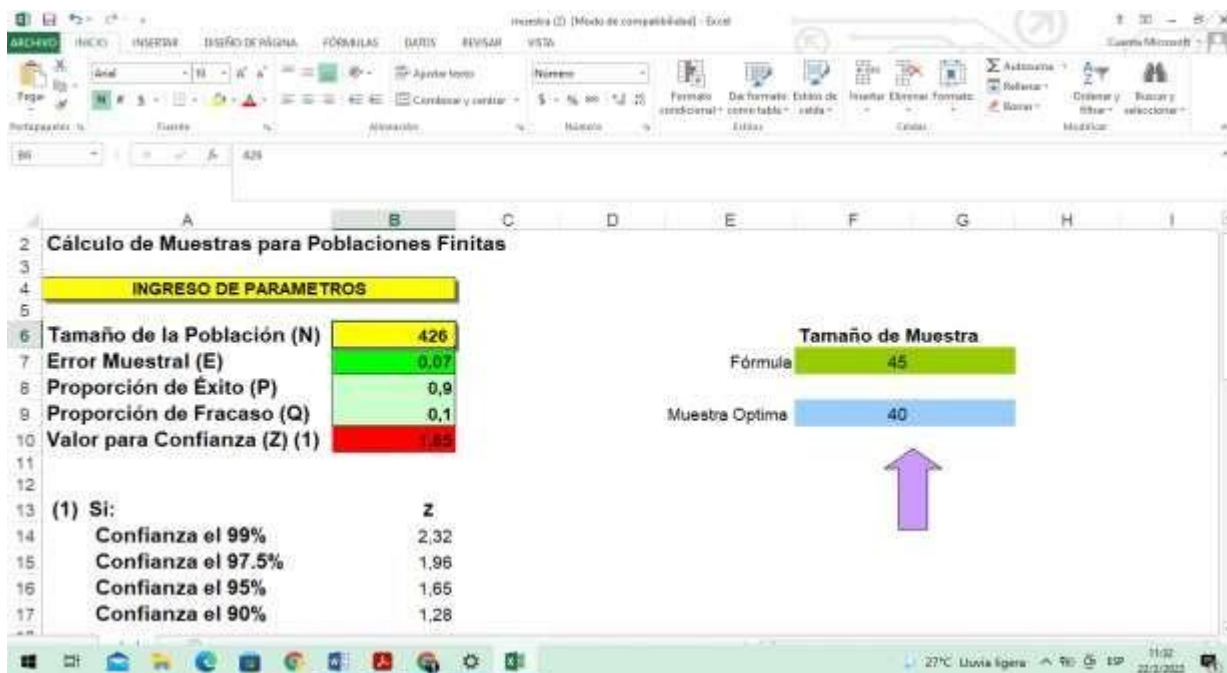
muestra (2) [Modo de compatibilidad] - Excel

ARCHIVO INICIO INSERTAR DISEÑO DE PÁGINA FÓRMULAS DATOS REVISAR VISTA

Cuenta Microsoft

Pegar Arial 10 Ajustar texto Número Formato condicional Dar formato como tabla Estilos de celda Insertar Eliminar Formato Autosuma Rellenar Borrar Ordenar y filtrar Buscar y seleccionar

Portapapeles Fuente Alineación Número Estilos Celdas Modificar

B6 426

| | A | B | C | D | E | F | G | H | I |
|---|---|---|---|---|---|---|---|---|---|
| 2 | Cálculo de Muestras para Poblaciones Finitas | | | | | | | | |
| 3 | | | | | | | | | |
| 4 | INGRESO DE PARAMETROS | | | | | | | | |
| 5 | | | | | | | | | |
| 6 | Tamaño de la Población (N) | 426 | | | | Tamaño de Muestra | | | |
| 7 | Error Muestral (E) | 0,07 | | | Fórmula | 45 | | | |
| 8 | Proporción de Éxito (P) | 0,9 | | | | | | | |
| 9 | Proporción de Fracaso (Q) | 0,1 | | | Muestra Optima | 40 | | | |
| 10 | Valor para Confianza (Z) (1) | 1,65 | | | | | | | |
| 11 | | | | | | | | | |
| 12 | | | | | | | | | |
| 13 | (1) Si: | z | | | | | | | |
| 14 | Confianza el 99% | 2,32 | | | | | | | |
| 15 | Confianza el 97.5% | 1,96 | | | | | | | |
| 16 | Confianza el 95% | 1,65 | | | | | | | |
| 17 | Confianza el 90% | 1,28 | | | | | | | |

27°C Lluvia ligera ESP 11:32 22/3/2022